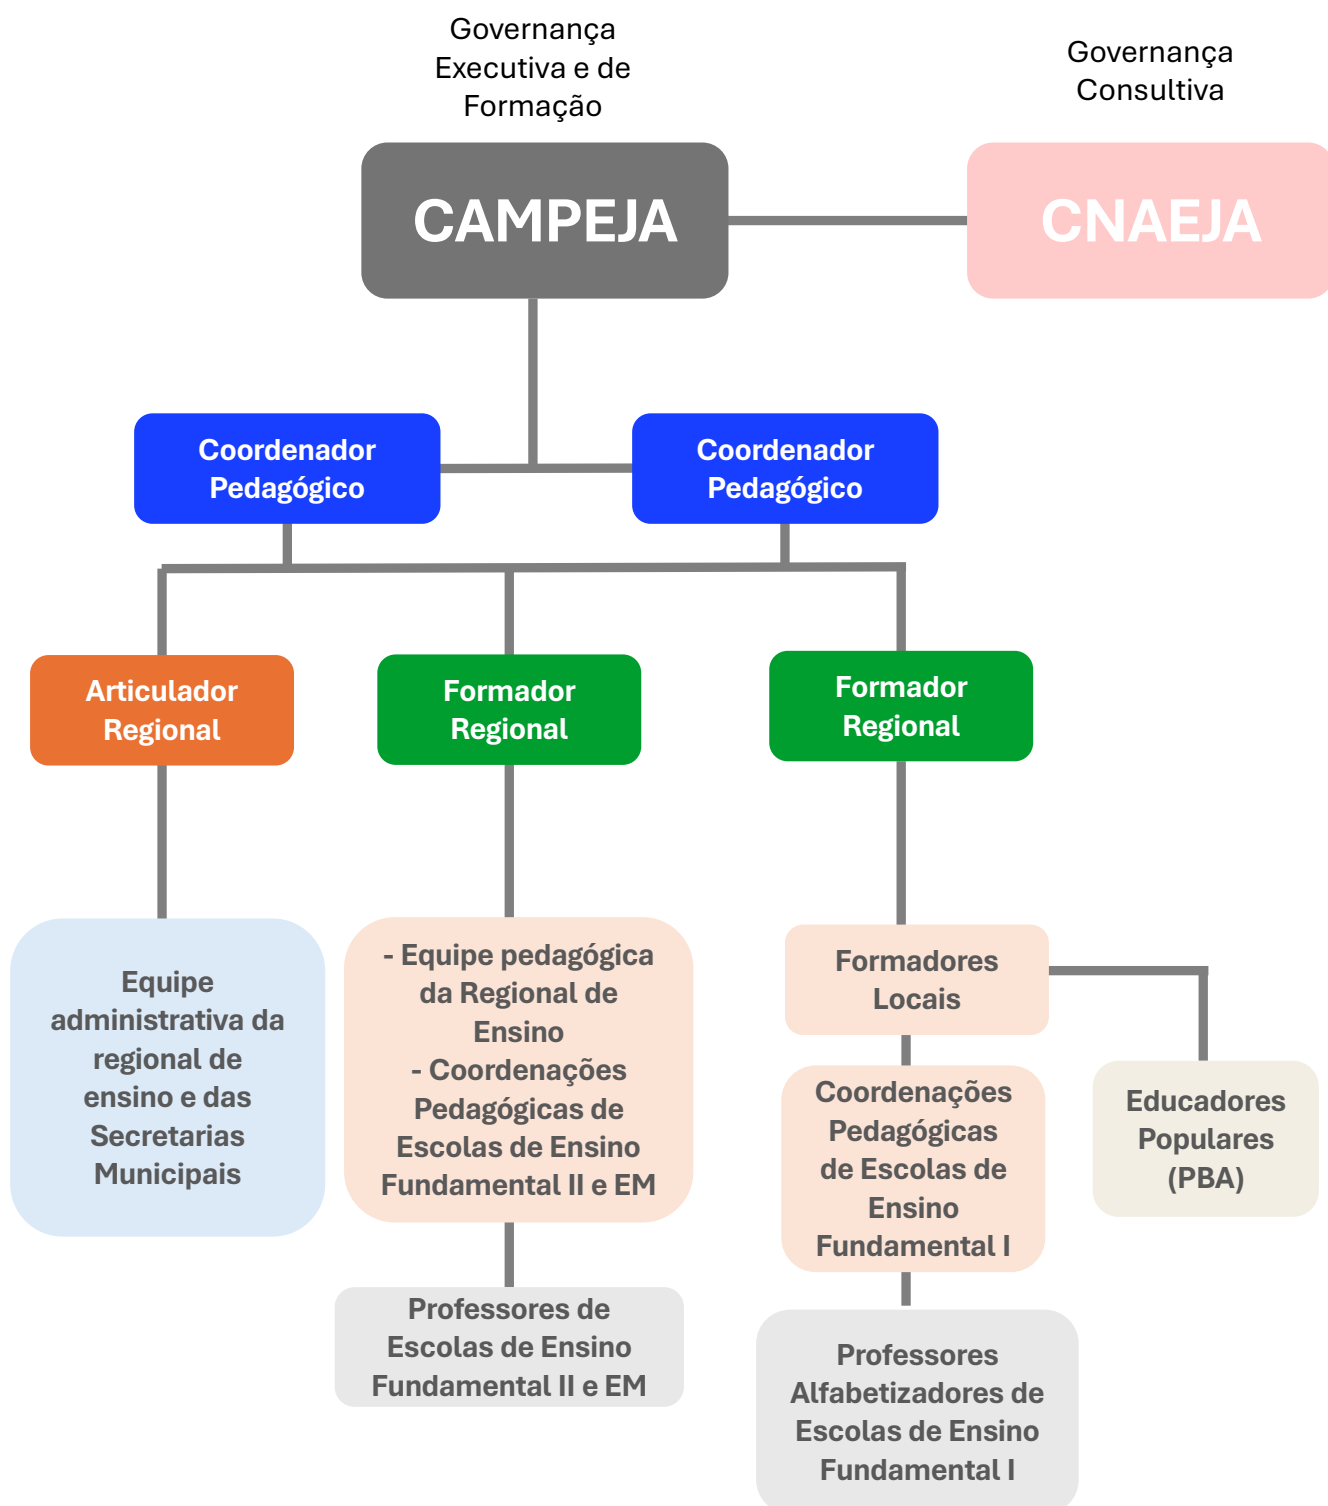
Governança Executiva e de Formação

Governança Consultiva

CAMPEJA

CNAEJA

Coordenador Pedagógico

Coordenador Pedagógico

Articulador Regional

Formador Regional

Formador Regional

Equipe administrativa da regional de ensino e das Secretarias Municipais

- Equipe pedagógica da Regional de Ensino
- Coordenações Pedagógicas de Escolas de Ensino Fundamental II e EM

Formadores Locais

Coordenações Pedagógicas de Escolas de Ensino Fundamental I

Educadores Populares (PBA)

Professores de Escolas de Ensino Fundamental II e EM

Professores Alfabetizadores de Escolas de Ensino Fundamental I